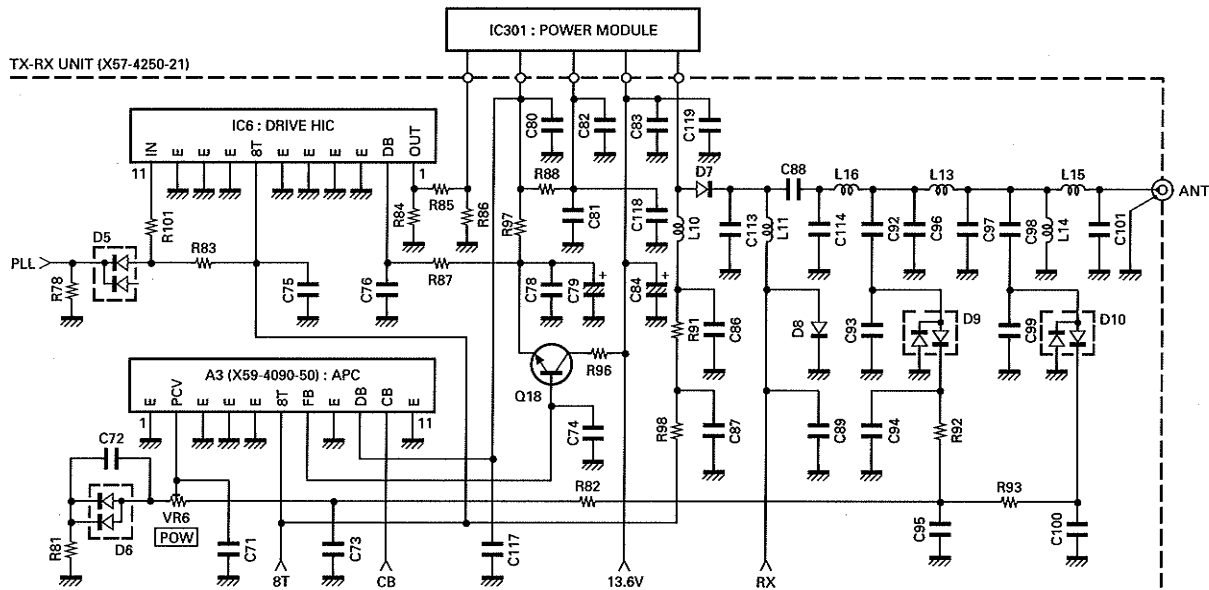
IC301 : POWER MODULE

TX-RX UNIT (X57-4250-21)

IC6 : DRIVE HIC

IN E E E 8T E E E E DB OUT

11 1

C80 C82 C83 C119

R88 C81

R85 R86 R84

C118 L10

D7 C88 L16 L13 L15

ANT

C113 L11 C114 C92 C96 C97 C98 L14 C101

R97

D5

PLL R101 R83 R78

C75 C76 R87

C78 C79 C84

R91 C86

D8 C93 D9 C99 D10

Q18 R96

A3 (X59-4090-50) : APC

E PCV E E E 8T FB DB CB E

1 11

C74 R98 C87 C89 C94 R92

C72

R82 R93

VR6 POW

D6 R81 C71 C73 C117 C95 C100

8T CB 13.6V RX